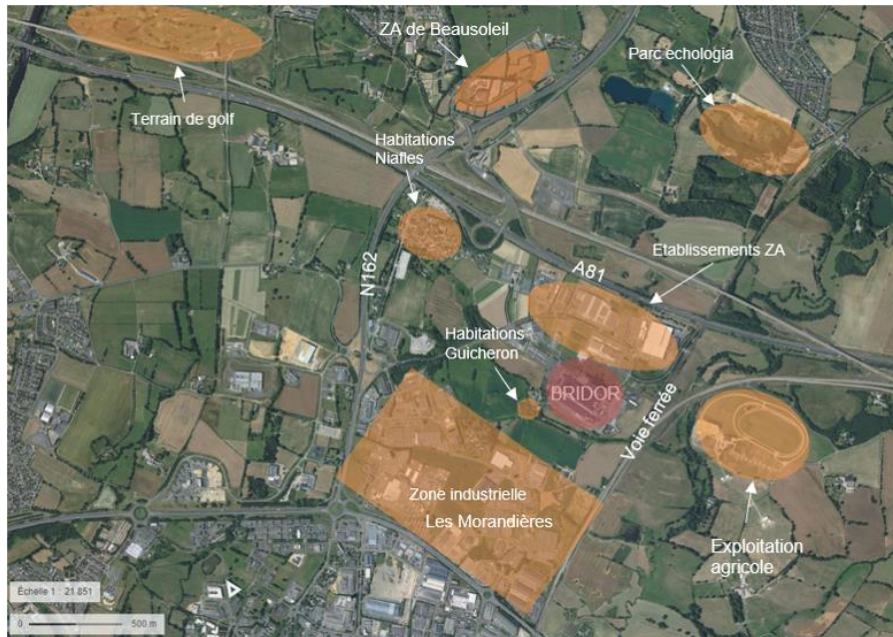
Terrain de golf

ZA de Beausoleil

Parc echologia

Habitations Niafles

N162

A81

Etablissements ZA

Habitations Guicheron

BRIDOR

Voie ferrée

Zone industrielle Les Morandières

Exploitation agricole

Échelle 1 : 21 851

0

500 m